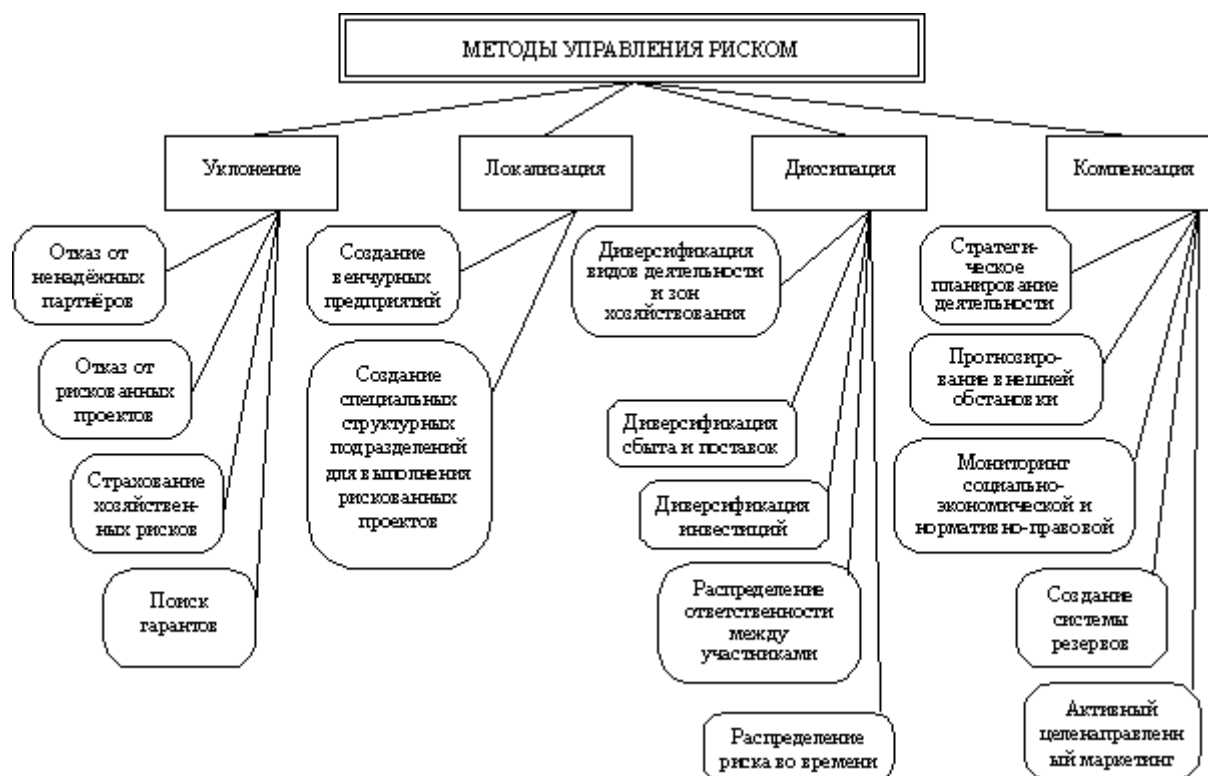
МЕТОДЫ УПРАВЛЕНИЯ РИСКОМ

Уклонение

Отказ от ненадёжных партнёров

Отказ от рискованных проектов

Страхование хозяйственных рисков

Поиск гарантов

Локализация

Создание венчурных предприятий

Создание специальных структурных подразделений для выполнения рискованных проектов

Диссипация

Диверсификация видов деятельности и зон хозяйствования

Диверсификация сбыта и поставок

Диверсификация инвестиций

Распределение ответственности между участниками

Распределение риска во времени

Компенсация

Стратегическое планирование деятельности

Прогнозирование внешней обстановки

Мониторинг социально-экономической и нормативно-правовой

Создание системы резервов

Активный целенаправленный маркетинг